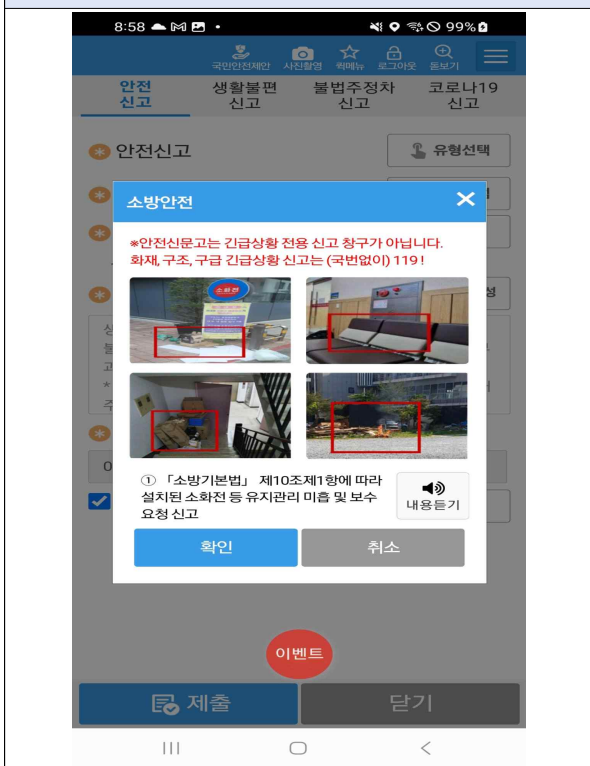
8:58 99%

국민안전제안 사진촬영 퀵메뉴 로그아웃 돋보기

안전신고 생활불편신고 불법주정차신고 코로나19신고

안전신고 유형선택

소방안전

*안전신문고는 긴급상황 전용 신고 창구가 아닙니다. 화재, 구조, 구급 긴급상황 신고는 (국번없이) 119 !

소화전

① 「소방기본법」 제10조제1항에 따라 설치된 소화전 등 유지관리 미흡 및 보수 요청 신고

내용듣기

확인 취소

이벤트

제출 닫기